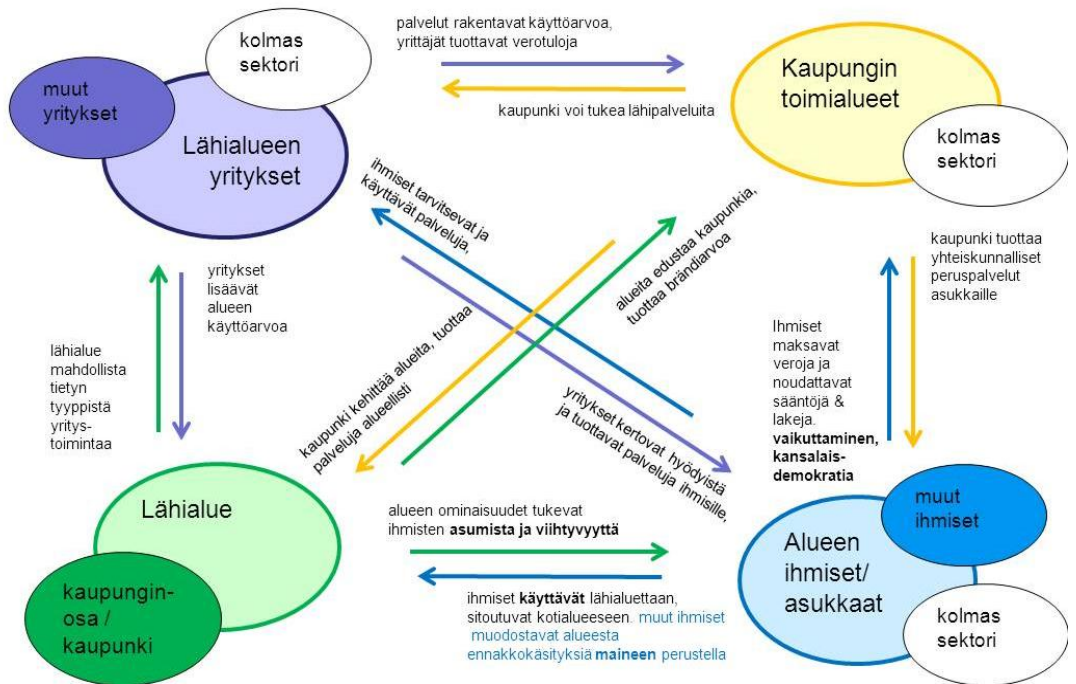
kolmas sektori

muut yritykset

Lähialueen yritykset

palvelut rakentavat käyttöarvoa, yrittäjät tuottavat verotuloja

kaupunki voi tukea lähipalveluita

Kaupungin toimialueet

kolmas sektori

ihmiset tarvitsevat ja käyttävät palveluja,

alueita edustaa kaupunkia, tuottaa brändiarvoa

kaupunki tuottaa yhteiskunnalliset peruspalvelut asukkaille

yritykset lisäävät alueen käyttöarvoa

lähialue mahdollista tietyn tyyppistä yritystoimintaa

kaupunki kehittää alueita, tuottaa palveluja alueellisti

yritykset kertovat hyödyistä ja tuottavat palveluja ihmisille,

Ihmiset maksavat veroja ja noudattavat sääntöjä & lakeja. **vaikuttaminen, kansalaisdemokratia**

Lähialue

kaupunginosa / kaupunki

alueen ominaisuudet tukevat ihmisten **asumista ja viihtyvyyttä**

ihmiset **käyttävät** lähialuettaan, sitoutuvat kotialueeseen. muut ihmiset muodostavat alueesta ennakkokäsityksiä **maineen** perustella

muut ihmiset

Alueen ihmiset/ asukkaat

kolmas sektori